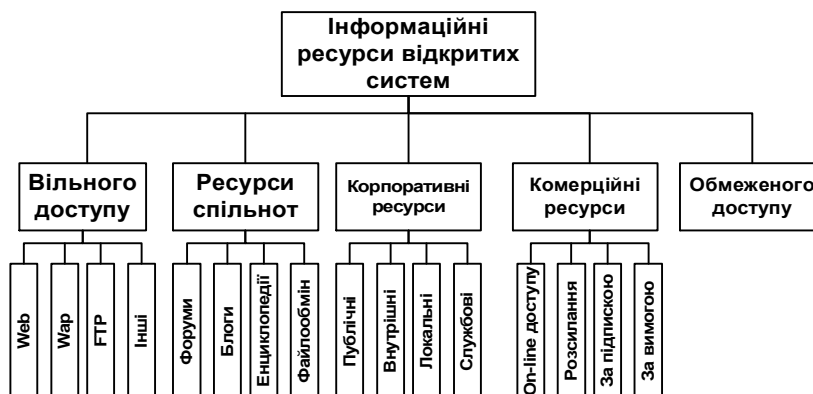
Інформаційні ресурси відкритих систем

Вільного доступу

Web

Wap

FTP

Інші

Ресурси спільнот

Форуми

Блоги

Енциклопедії

Файлообмін

Корпоративні ресурси

Публічні

Внутрішні

Локальні

Службові

Комерційні ресурси

On-line доступу

Розсилання

За підпискою

За вимогою

Обмеженого доступу